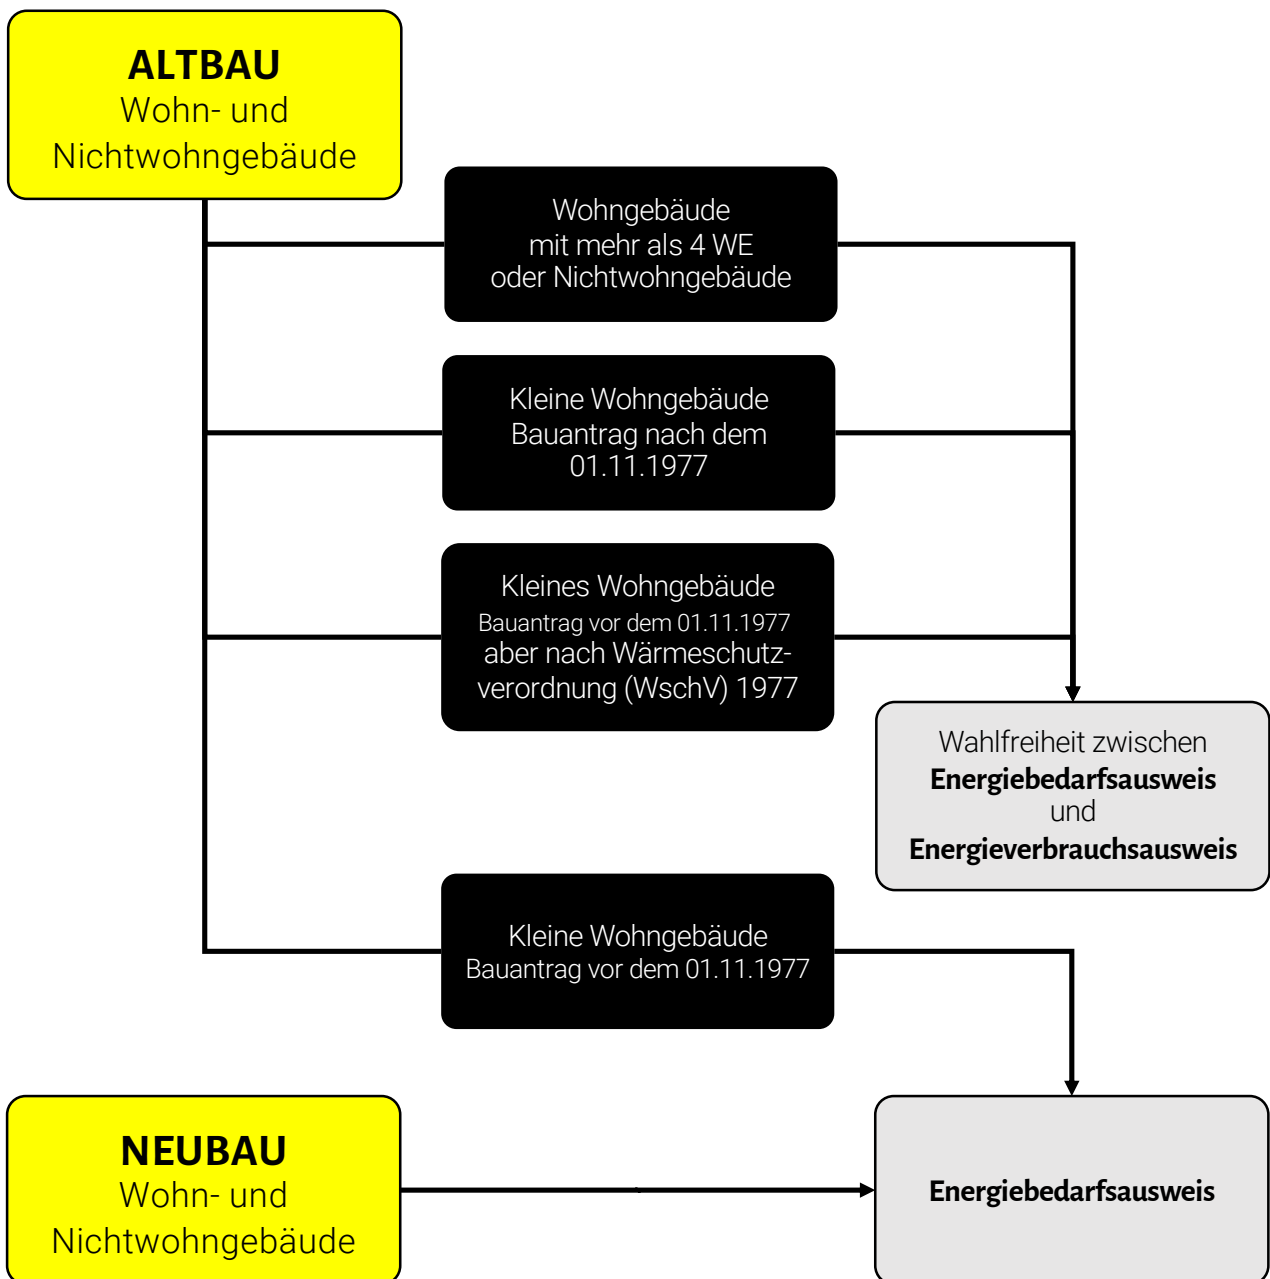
ALTBAU
Wohn- und Nichtwohngebäude

Wohngebäude mit mehr als 4 WE oder Nichtwohngebäude

Kleine Wohngebäude Bauantrag nach dem 01.11.1977

Kleines Wohngebäude Bauantrag vor dem 01.11.1977 aber nach Wärmeschutzverordnung (WschV) 1977

Wahlfreiheit zwischen **Energiebedarfsausweis** und **Energieverbrauchsausweis**

Kleine Wohngebäude Bauantrag vor dem 01.11.1977

NEUBAU
Wohn- und Nichtwohngebäude

**Energiebedarfsausweis**